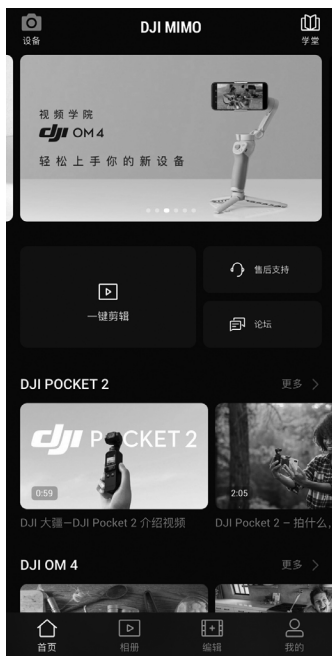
设备

DJI MIMO

学堂

视频学院
dji OM 4
轻松上手你的新设备

一键剪辑

售后支持

论坛

DJI POCKET 2

更多 >

dji POCKET 2

0:59

2:05

DJI 大疆—DJI Pocket 2 介绍视频

DJI Pocket 2 – 拍什么

DJI OM 4

更多 >

首页

相册

编辑

我的